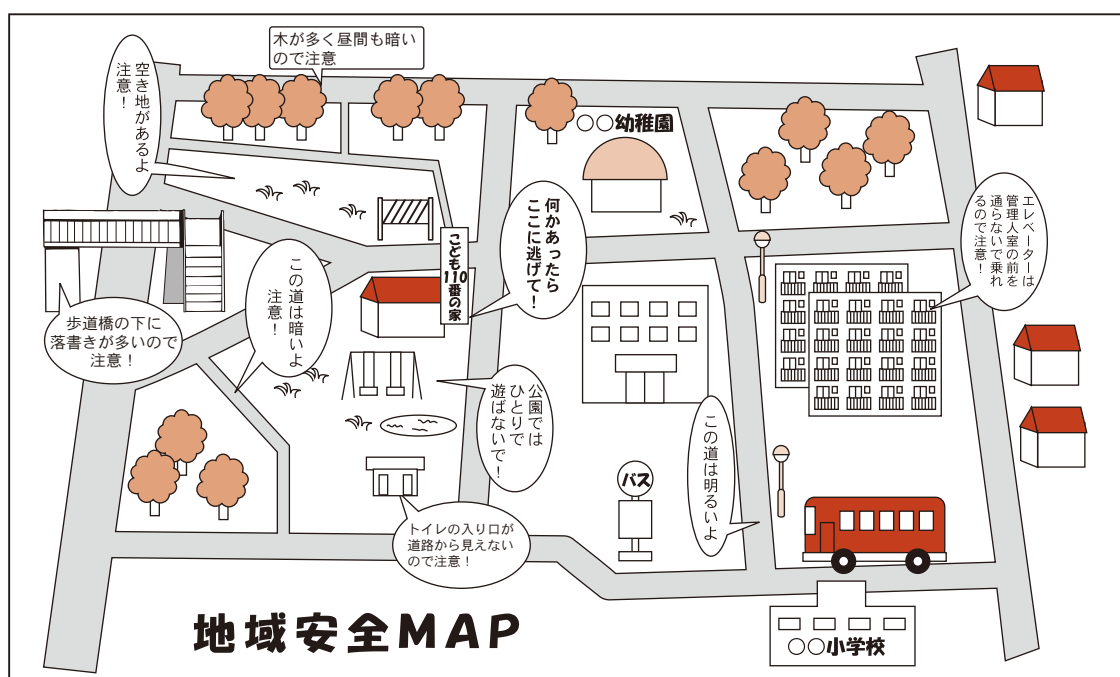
木が多く昼間も暗いので注意

空き地があるよ注意！

○○幼稚園

何かあったらここに逃げて！

こども110番の家

エレベーターは管理人室の前を通らないで乗れるので注意！

この道は暗いよ注意！

歩道橋の下に落書きが多いので注意！

公園ではひとりで遊ばないで！

この道は明るいよ

バス

トイレの入り口が道路から見えないので注意！

地域安全MAP

○○小学校